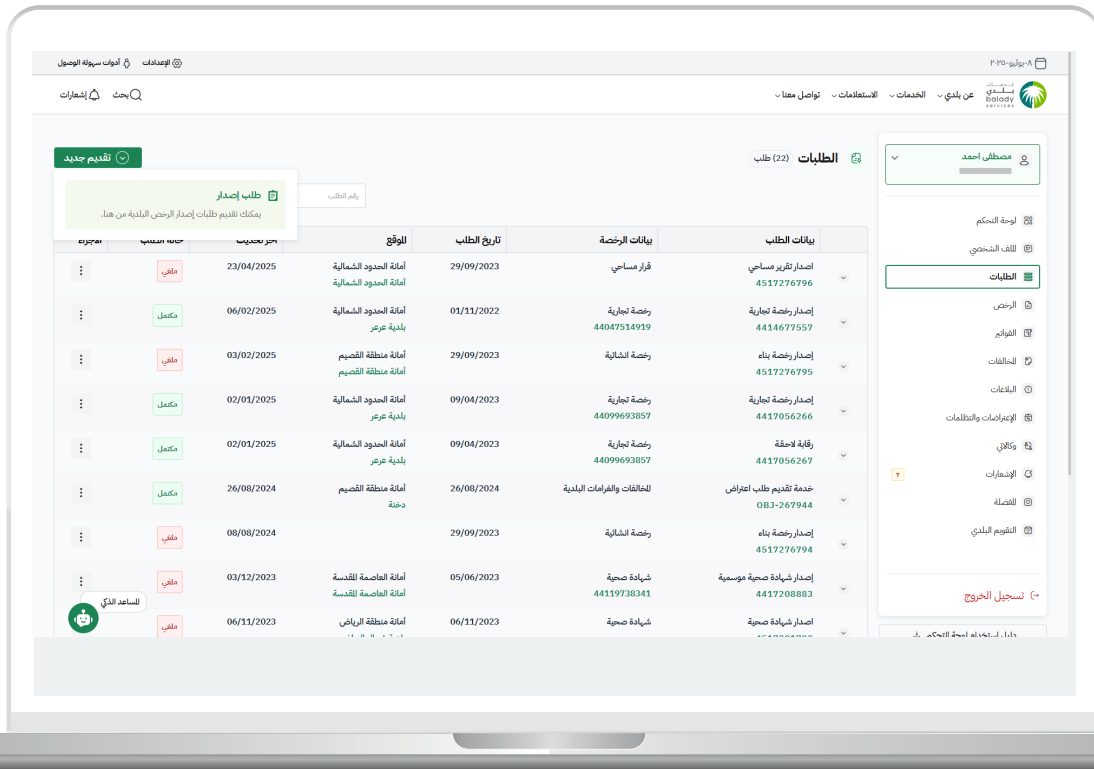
٨-يوليو-٢٠٢٥

الإعدادات أدوات سهولة الوصول

بلدي balady services

عن بلدي الخدمات الاستعلامات تواصل معنا

بحث إشعارات

مصطفى احمد

لوحة التحكم
الملف الشخصي
الطلبات
الرخص
الفواتير
المخالفات
البلاغات
الإعتراضات والتظلمات
وكالاتي
الإشعارات 7
المفضلة
التقويم البلدي

تسجيل الخروج

دليل استخدام لوحة التحكم

الطلبات (22) طلب

تقديم جديد

طلب إصدار
يمكنك تقديم طلبات إصدار الرخص البلدية من هنا.

رقم الطلب

| بيانات الطلب | بيانات الرخصة | تاريخ الطلب | الموقع | آخر تحديث | حالة الطلب | الإجراء |
|---|---|---|---|---|---|---|
| اصدار تقرير مساحي 4517276796 | قرار مساحي | 29/09/2023 | أمانة الحدود الشمالية أمانة الحدود الشمالية | 23/04/2025 | ملغي | ⋮ |
| إصدار رخصة تجارية 4414677557 | رخصة تجارية 44047514919 | 01/11/2022 | أمانة الحدود الشمالية بلدية عرعر | 06/02/2025 | مكتمل | ⋮ |
| إصدار رخصة بناء 4517276795 | رخصة انشائية | 29/09/2023 | أمانة منطقة القصيم أمانة منطقة القصيم | 03/02/2025 | ملغي | ⋮ |
| إصدار رخصة تجارية 4417056266 | رخصة تجارية 44099693857 | 09/04/2023 | أمانة الحدود الشمالية بلدية عرعر | 02/01/2025 | مكتمل | ⋮ |
| رقابة لاحقة 4417056267 | رخصة تجارية 44099693857 | 09/04/2023 | أمانة الحدود الشمالية بلدية عرعر | 02/01/2025 | مكتمل | ⋮ |
| خدمة تقديم طلب اعتراض OBJ-267944 | المخالفات والغرامات البلدية | 26/08/2024 | أمانة منطقة القصيم دخنة | 26/08/2024 | مكتمل | ⋮ |
| إصدار رخصة بناء 4517276794 | رخصة انشائية | 29/09/2023 | | 08/08/2024 | ملغي | ⋮ |
| إصدار شهادة صحية موسمية 4417208883 | شهادة صحية 44119738341 | 05/06/2023 | أمانة العاصمة المقدسة أمانة العاصمة المقدسة | 03/12/2023 | ملغي | ⋮ |
| اصدار شهادة صحية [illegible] | شهادة صحية | 06/11/2023 | أمانة منطقة الرياض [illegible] | 06/11/2023 | ملغي | |

المساعد الذكي